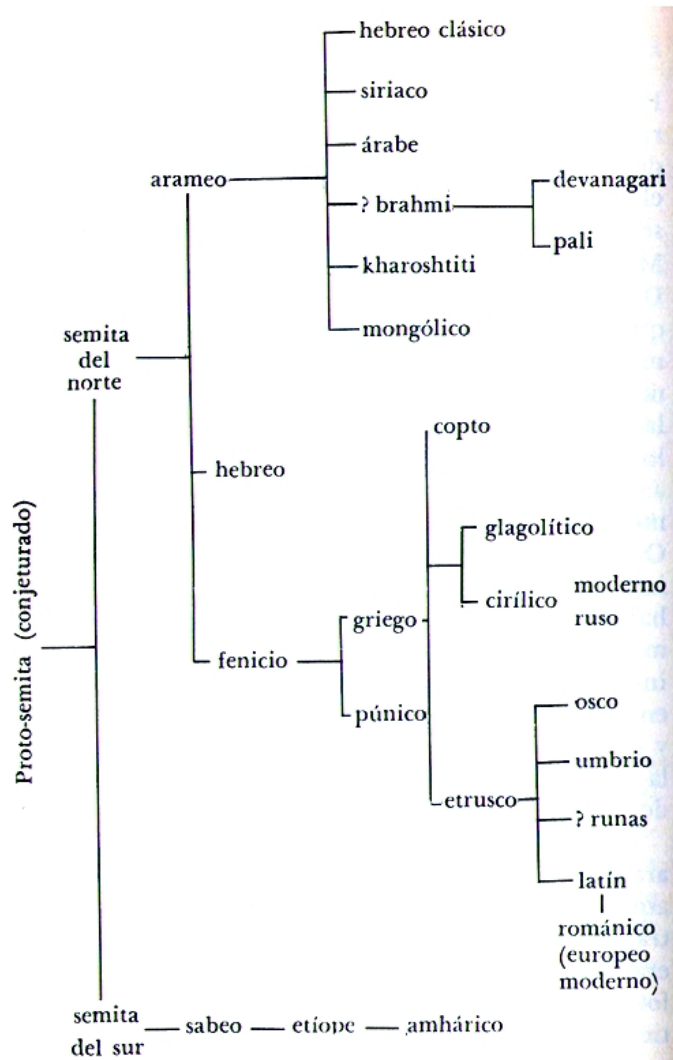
hebreo clásico

siriaco

árabe

arameo

? brahmi

devanagari

pali

kharoshtiti

mongólico

semita del norte

hebreo

copto

glagolítico

cirílico

moderno ruso

Proto-semita (conjeturado)

fenicio

griego

púnico

osco

umbrio

etrusco

? runas

latín

románico (europeo moderno)

semita del sur

sabeo — etíope — amhárico